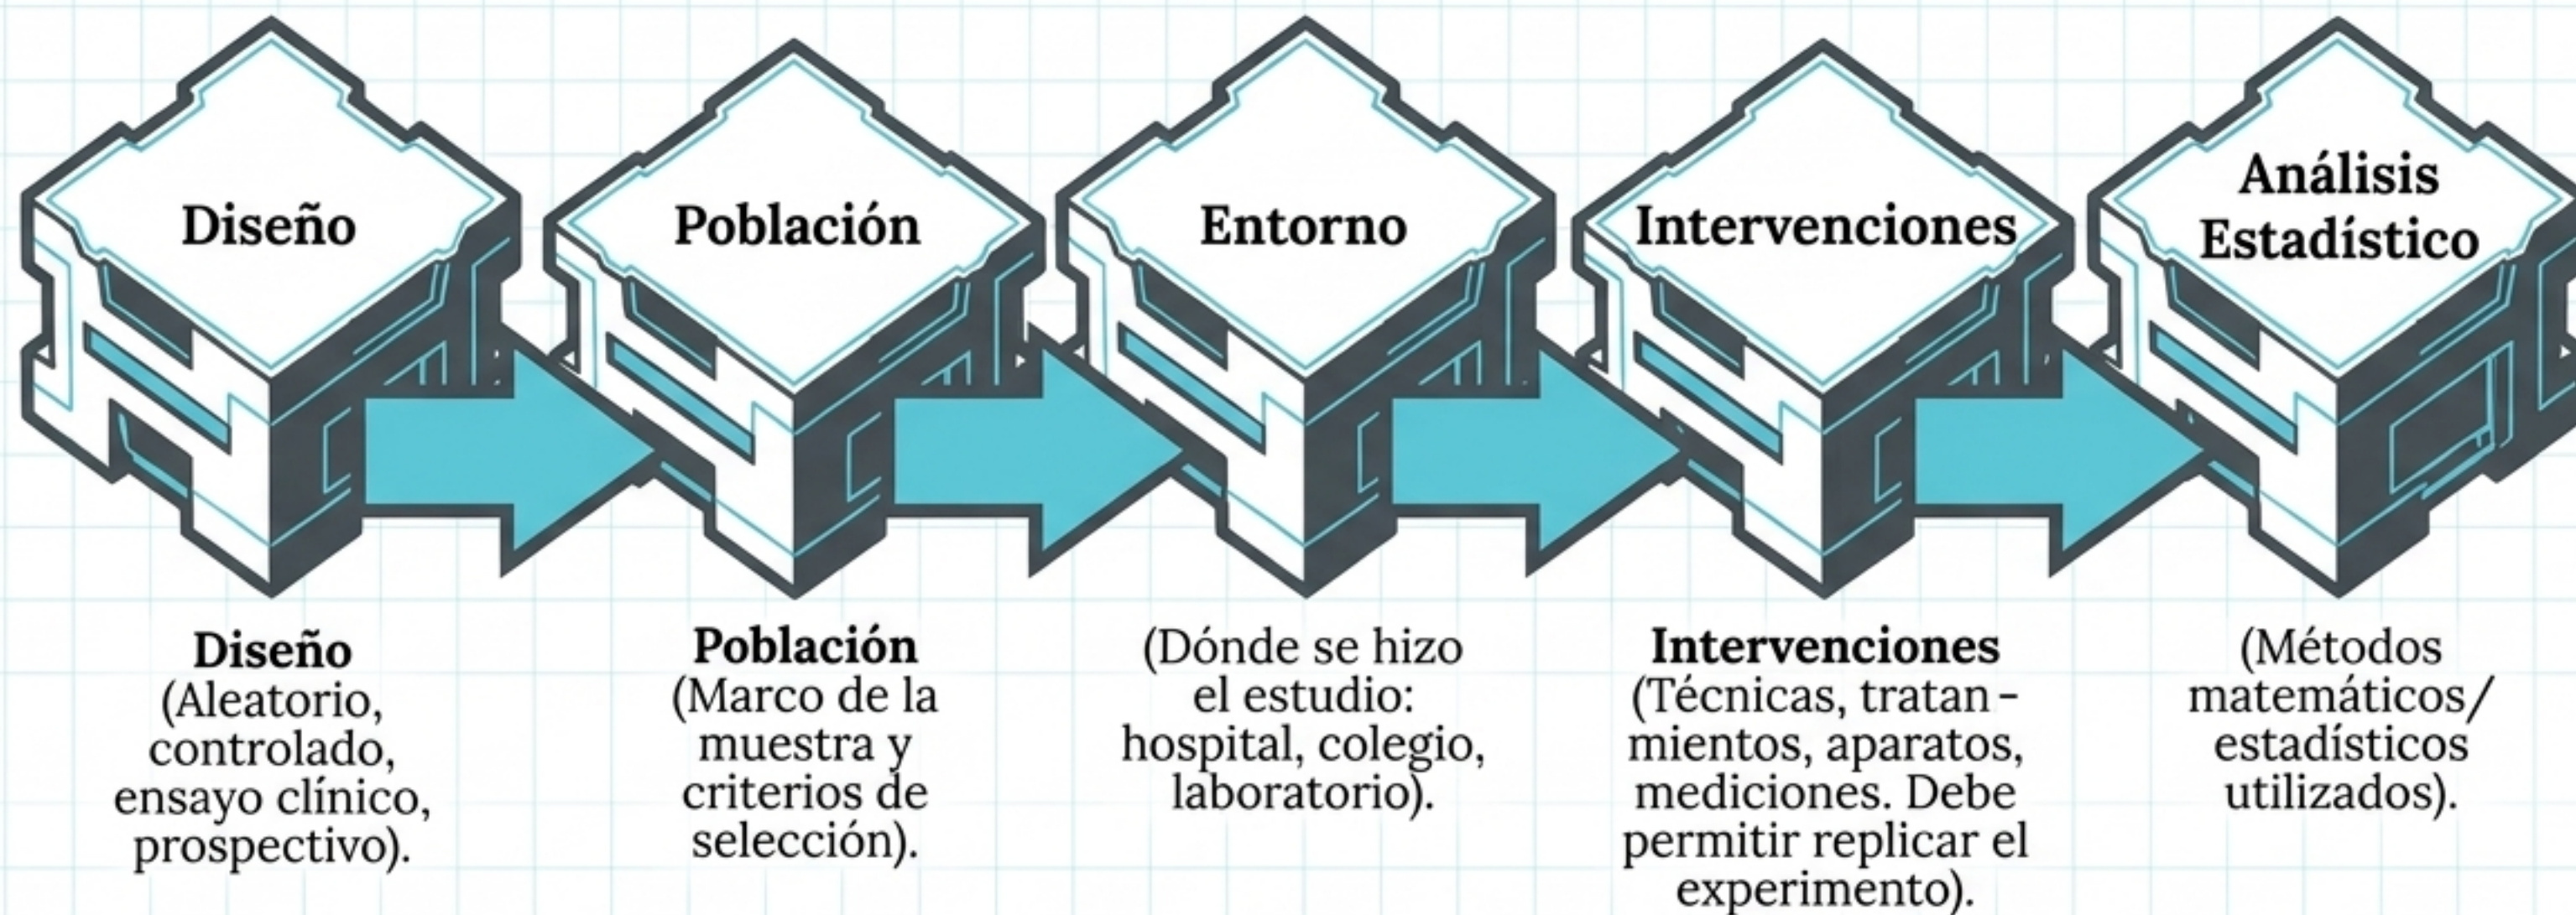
Diseño

Población

Entorno

Intervenciones

Análisis Estadístico

Diseño (Aleatorio, controlado, ensayo clínico, prospectivo).

Población (Marco de la muestra y criterios de selección).

(Dónde se hizo el estudio: hospital, colegio, laboratorio).

Intervenciones (Técnicas, tratamientos, aparatos, mediciones. Debe permitir replicar el experimento).

(Métodos matemáticos/ estadísticos utilizados).